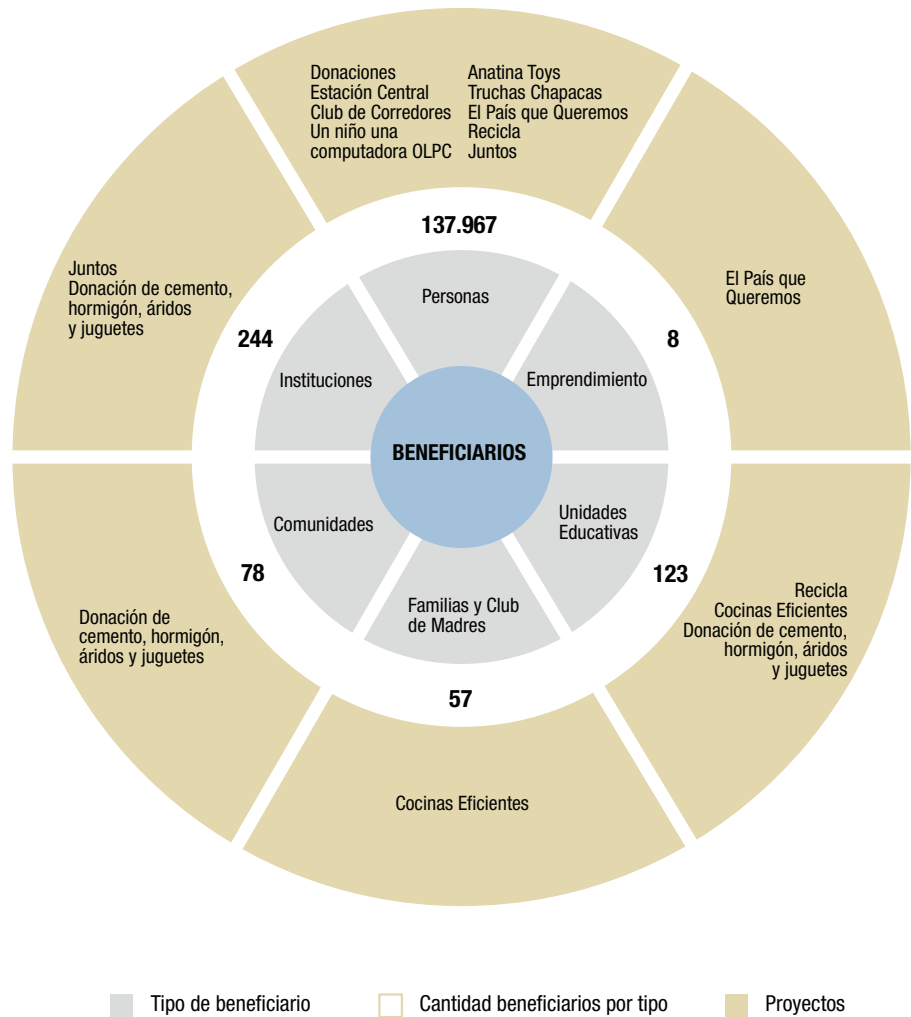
Donaciones
Estación Central
Club de Corredores
Un niño una computadora OLPC

Anatina Toys
Truchas Chapacas
El País que Queremos
Recicla
Juntos

137.967

Personas

El País que Queremos

8

Emprendimiento

Juntos
Donación de cemento, hormigón, áridos y juguetes

244

Instituciones

BENEFICIARIOS

Comunidades

Unidades Educativas

78

123

Familias y Club de Madres

Recicla
Cocinas Eficientes
Donación de cemento, hormigón, áridos y juguetes

Donación de cemento, hormigón, áridos y juguetes

57

Cocinas Eficientes

Tipo de beneficiario
Cantidad beneficiarios por tipo
Proyectos